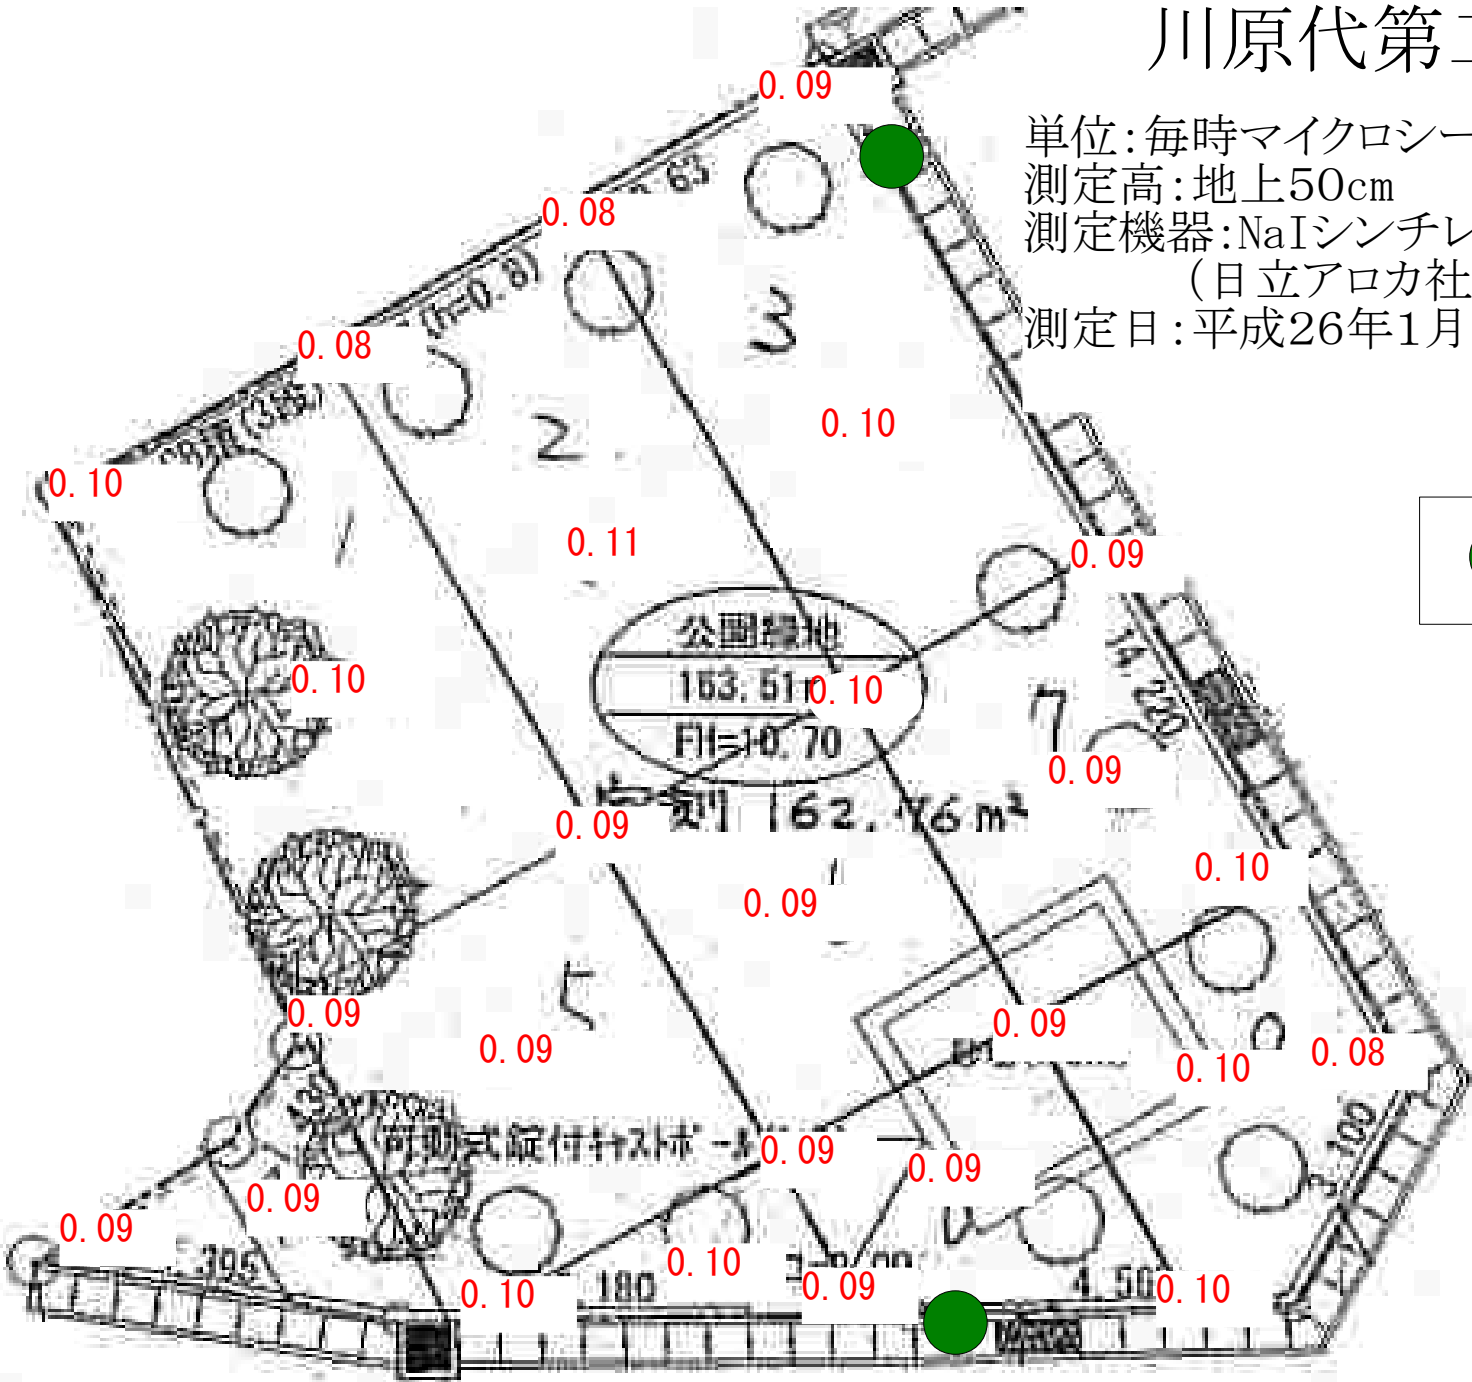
川原代第

単位:毎時マイクロシー
測定高:地上50cm
測定機器:NaIシンチレ
(日立アロカ社
測定日:平成26年1月

0. 09
0. 08
0. 08
0. 10
3
2
0. 10
0. 11
0. 09
公園緑地
163. 51
FH=10. 70
0. 10
0. 10
7
0. 09
0. 09
162. 46 m²
0. 10
0. 09
0. 09
0. 09
0. 09
0. 10
0. 08
可動式錠付キャストポール
0. 09
0. 09
0. 09
0. 09
0. 10
0. 10
0. 09
0. 10
180
4. 50